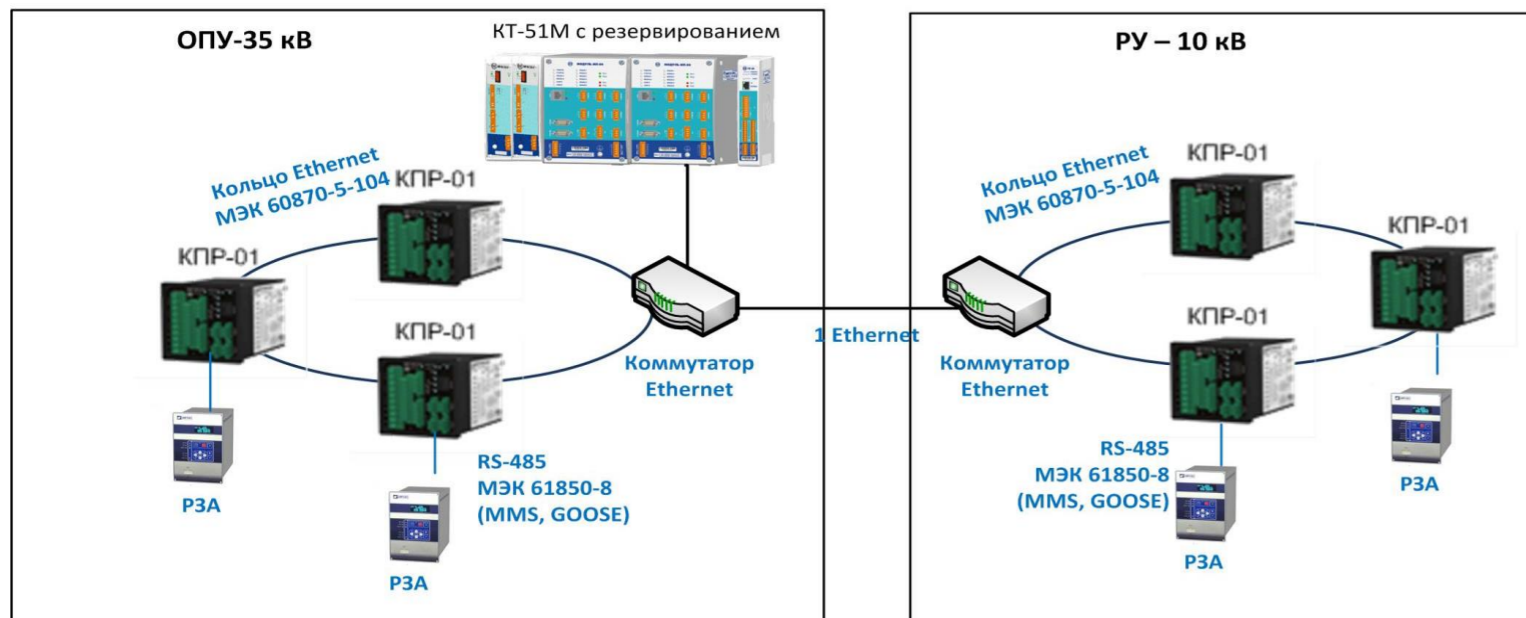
ОПУ-35 кВ

КТ-51М с резервированием

РУ – 10 кВ

Кольцо Ethernet
МЭК 60870-5-104

КПР-01

КПР-01

КПР-01

Коммутатор
Ethernet

1 Ethernet

RS-485
МЭК 61850-8
(MMS, GOOSE)

РЗА

РЗА

Кольцо Ethernet
МЭК 60870-5-104

КПР-01

КПР-01

КПР-01

Коммутатор
Ethernet

RS-485
МЭК 61850-8
(MMS, GOOSE)

РЗА

РЗА